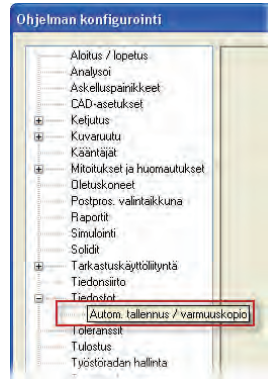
Ohjelman konfigurointi

Aloitus / lopetus
Analysoi
Askelluspainikkeet
CAD-asetukset
Ketjutus
Kuvaruutu
Kääntäjät
Mitoitukset ja huomautukset
Oletuskoneet
Postpros. valintaikkuna
Raportit
Simulointi
Solidit
Tarkastuskäyttöliittymä
Tiedonsiirto
Tiedostot
Autom. tallennus / varmuuskopio
Toleranssit
Tulostus
Työstöradan hallinta